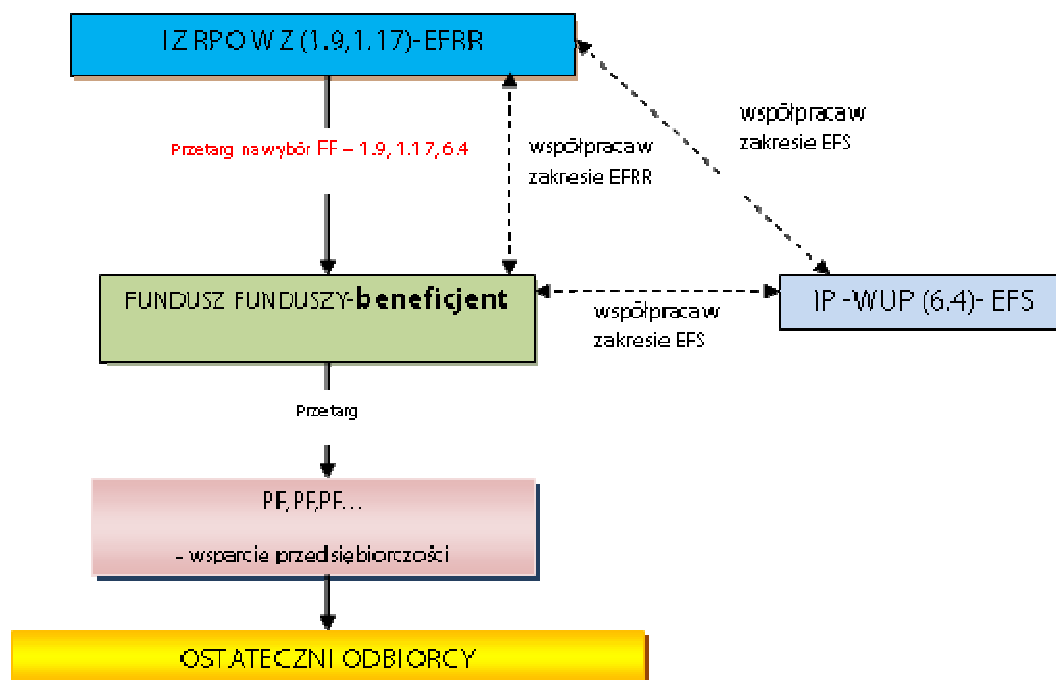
IZ RPO WZ (1.9,1.17)- EFRR

Przetarg na wybór FF – 1.9, 1.17, 6.4

współpraca w zakresie EFRR

współpraca w zakresie EFS

FUNDUSZ FUNDUSZY-**beneficjent**

współpraca w zakresie EFS

IP -WUP (6.4)- EFS

Przetarg

PF, PF, PF…

- wsparcie przedsiębiorczości

OSTATECZNI ODBIORCY